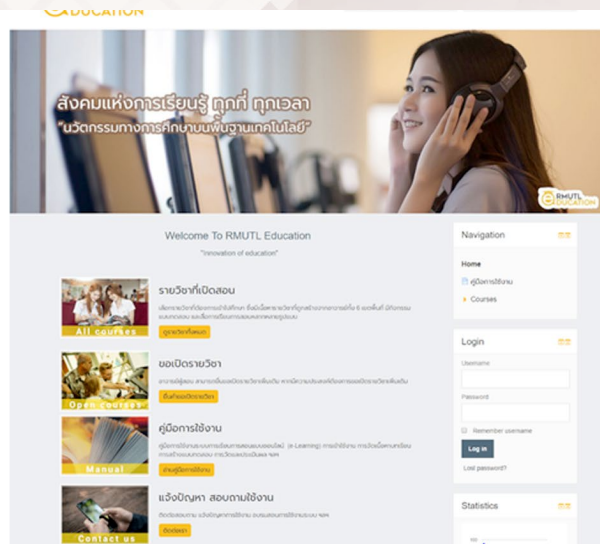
EDUCATION

สังคมแห่งการเรียนรู้ ทุกที่ ทุกเวลา
"นวัตกรรมทางการศึกษาบนพื้นฐานเทคโนโลยี"

RMUTL EDUCATION

Welcome To RMUTL Education

"Innovation of education"

All courses

รายวิชาที่เปิดสอน

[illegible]

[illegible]

Open courses

ขอเปิดรายวิชา

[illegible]

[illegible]

Manual

คู่มือการใช้งาน

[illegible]

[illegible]

Contact us

แจ้งปัญหา สอบถามใช้งาน

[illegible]

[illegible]

Navigation

Home

คู่มือการใช้งาน

Courses

Login

Username

Password

Remember username

Log in

Lost password?

Statistics